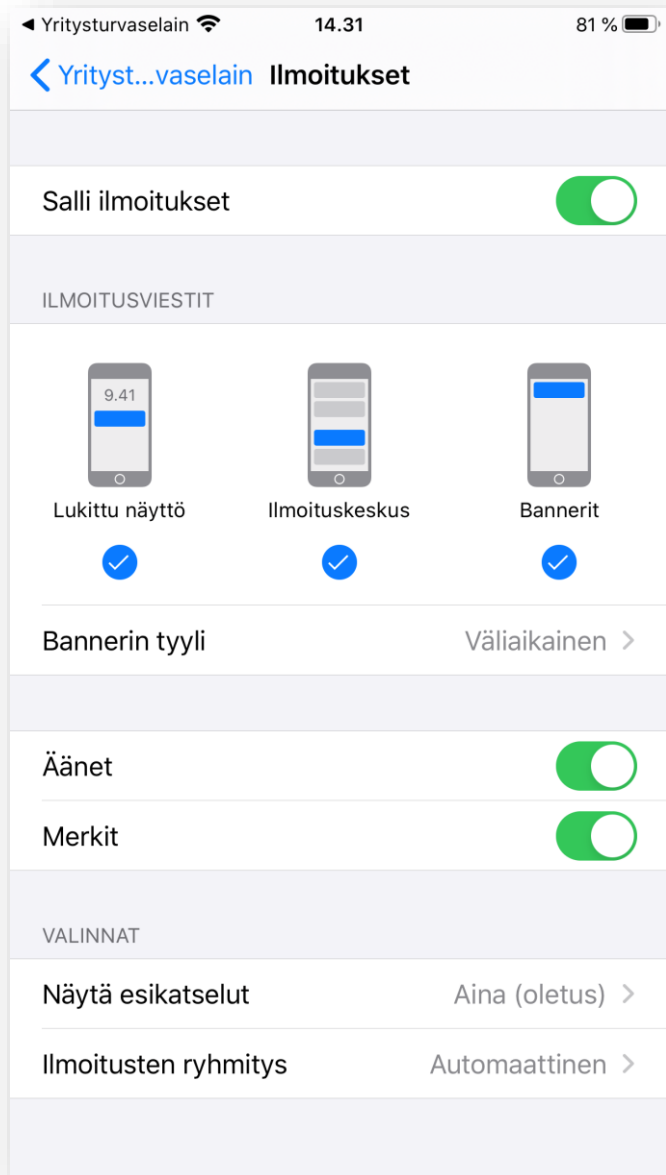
◀ Yritysturvaselain 14.31 81 %

< Yrityst...vaselain Ilmoitukset

Salli ilmoitukset

ILMOITUSVIESTIT

9.41

Lukittu näyttö

Ilmoituskeskus

Bannerit

Bannerin tyyli Väliaikainen >

Äänet

Merkit

VALINNAT

Näytä esikatselut Aina (oletus) >

Ilmoitusten ryhmitys Automaattinen >